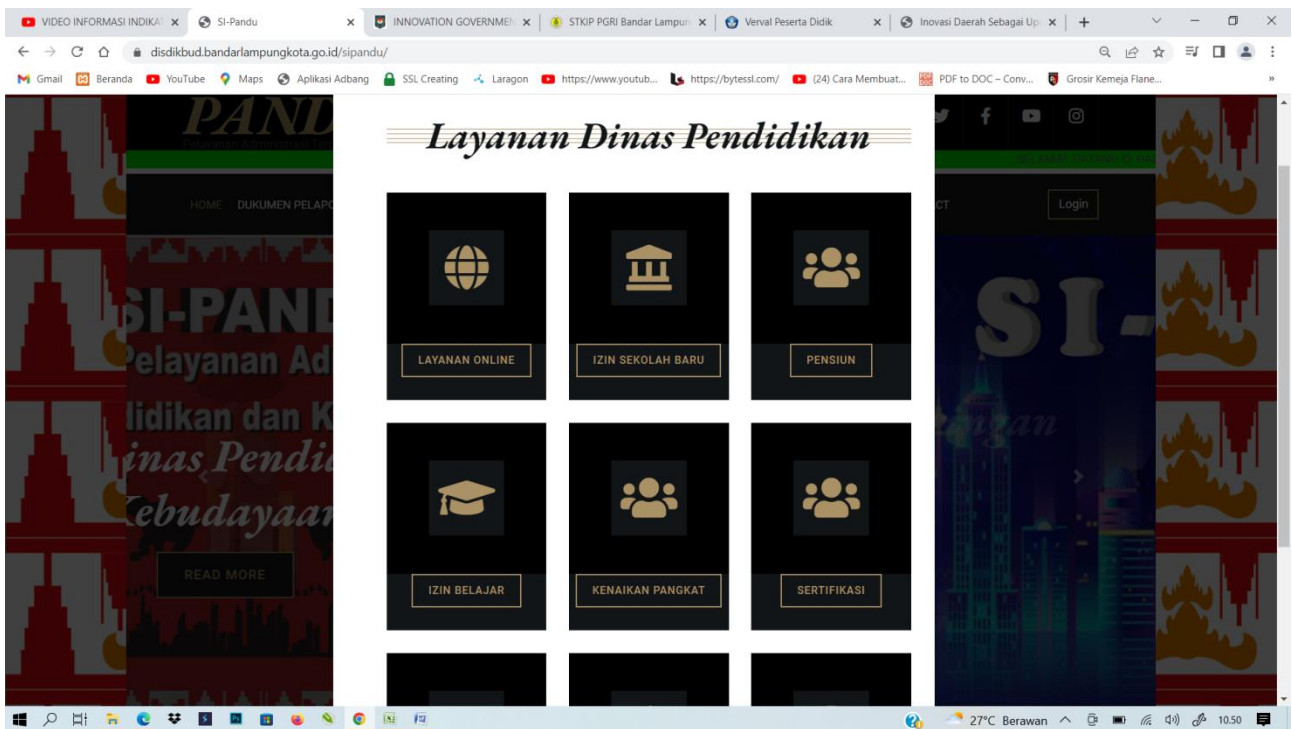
VIDEO INFORMASI INDIKAT ×
SI-Pandu ×
INNOVATION GOVERNMEN ×
STKIP PGRI Bandar Lampun ×
Verval Peserta Didik ×
Inovasi Daerah Sebagai Up ×
+

disdikbud.bandarlampungkota.go.id/sipandu/

Gmail Beranda YouTube Maps Aplikasi Adbang SSL Creating Laragon https://www.youtub... https://bytessl.com/ (24) Cara Membuat... PDF to DOC – Conv... Grosir Kemeja Flane...

PAND
Pelayanan Administrasi Ter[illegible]

HOME DUKUMEN PELAPO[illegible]
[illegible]CT
Login

SI-PAND
Pelayanan Ad
idikan dan K
inas Pendi
Kebudayaar
READ MORE

SI-
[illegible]angan

Layanan Dinas Pendidikan

LAYANAN ONLINE
IZIN SEKOLAH BARU
PENSIUN
IZIN BELAJAR
KENAIKAN PANGKAT
SERTIFIKASI

27°C Berawan 10.50